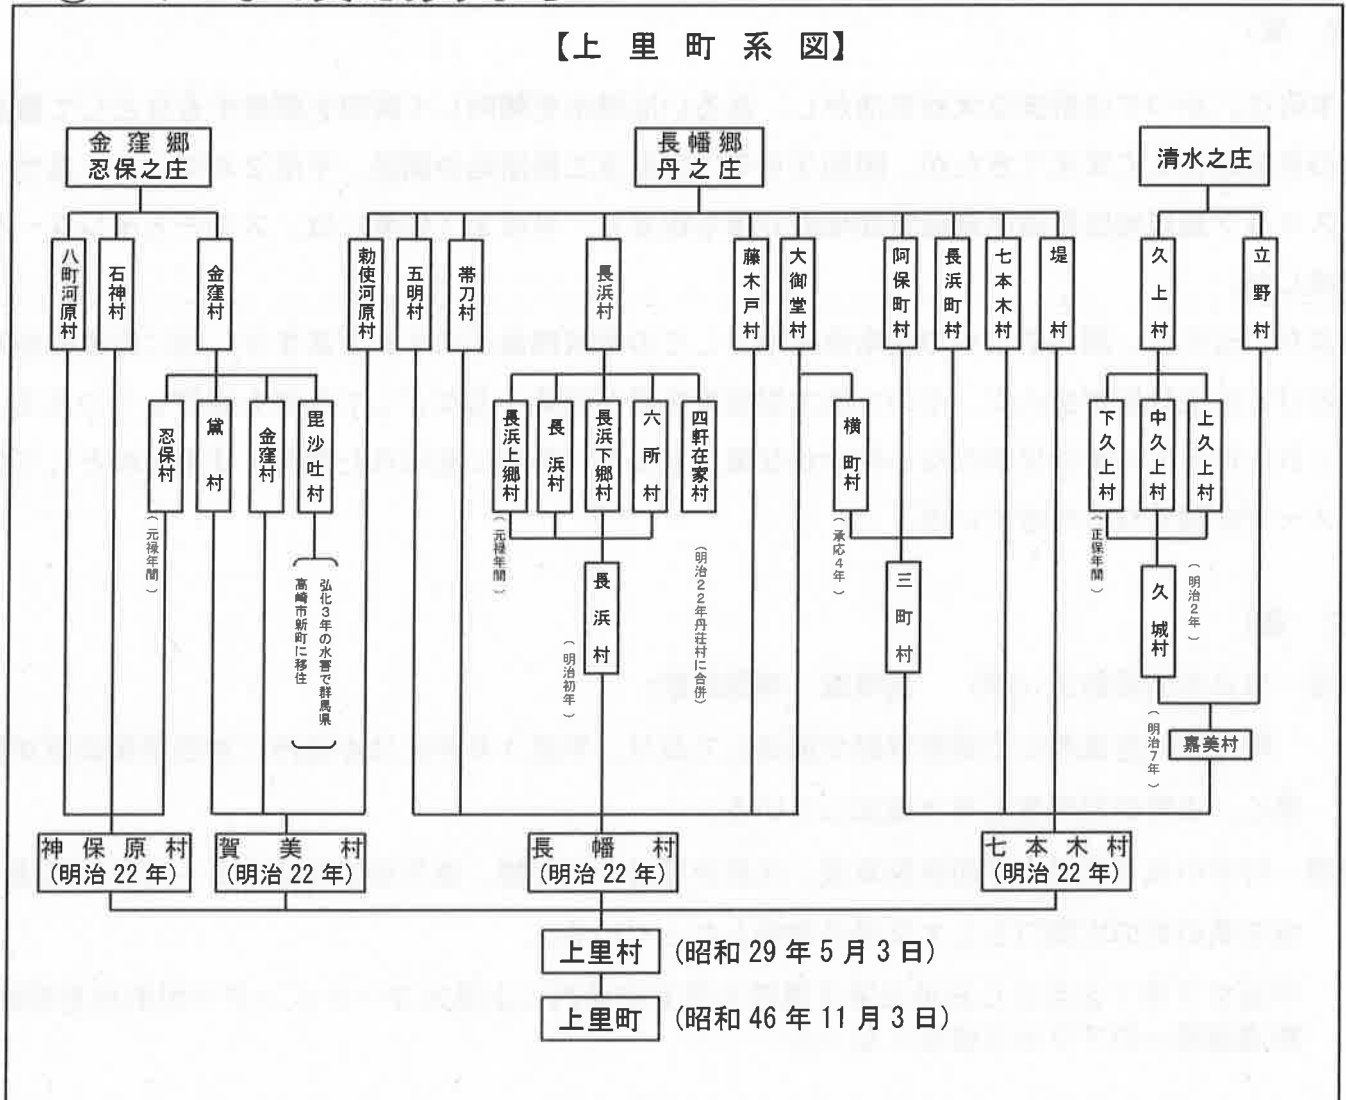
【上 里 町 系 図】

金窪郷
忍保之庄

長幡郷
丹之庄

清水之庄

八町河原村
石神村
金窪村
勅使河原村
五明村
帯刀村
長浜村
藤木戸村
大御堂村
阿保町村
長浜町村
七本木村
堤村
久上村
立野村

忍保村
（元禄年間）
黛村
金窪村
毘沙吐村
（弘化3年の水害で群馬県高崎市新町に移住）

長浜上郷村
長浜村
長浜下郷村
六所村
四軒在家村
（元禄年間）
（明治22年丹荘村に合併）

長浜村
（明治初年）

横町村
（承応4年）

三町村

下久上村
中久上村
上久上村
（正保年間）

久城村
（明治2年）

（明治7年）
嘉美村

神保原村
（明治 22 年）
賀美村
（明治 22 年）
長幡村
（明治 22 年）
七本木村
（明治 22 年）

上里村 （昭和 29 年 5 月 3 日）

上里町 （昭和 46 年 11 月 3 日）